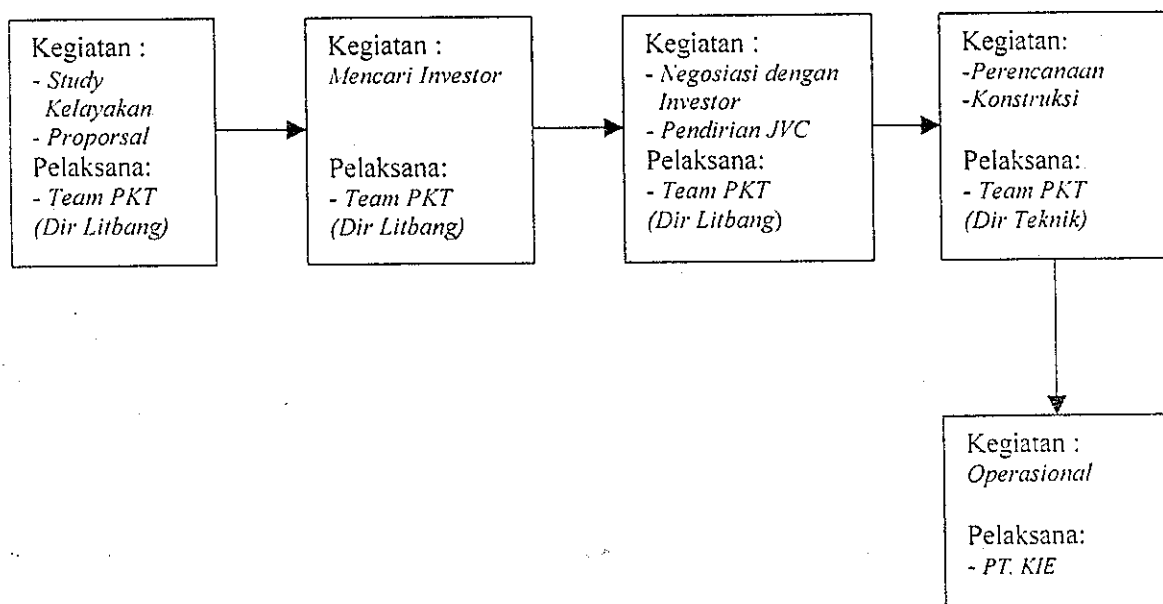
Kegiatan :
- Study Kelayakan
- Proporsal
Pelaksana:
- Team PKT (Dir Litbang)

Kegiatan :
Mencari Investor

Pelaksana:
- Team PKT (Dir Litbang)

Kegiatan :
- Negosiasi dengan Investor
- Pendirian JVC
Pelaksana:
- Team PKT (Dir Litbang)

Kegiatan:
-Perencanaan
-Konstruksi

Pelaksana:
- Team PKT (Dir Teknik)

Kegiatan :
Operasional

Pelaksana:
- PT. KIE